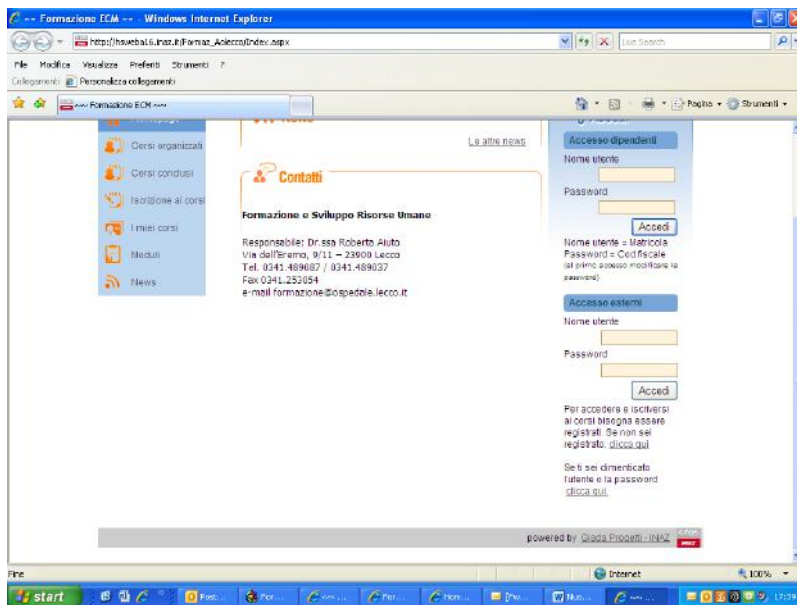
-- Formazione ECM -- - Windows Internet Explorer

http://hsweb16.inaz.it/Formaz_Alecco/index.aspx

Live Search

File Modifica Visualizza Preferiti Strumenti ?

Collegamenti Personalizza collegamenti

-- Formazione ECM --

Pagina Strumenti

Corsi organizzati
Corsi conclusi
Iscrizione ai corsi
I miei corsi
Moduli
News

Le altre news

Contatti

Formazione e Sviluppo Risorse Umane

Responsabile: Dr.ssa Roberta Aluto
Via dell'Eremo, 9/11 – 23900 Lecco
Tel. 0341.489087 / 0341.489037
Fax 0341.253054
e-mail formazione@ospedale.lecco.it

Accesso dipendenti
Nome utente
Password
Accedi
Nome utente = Matricola
Password = Cod.fiscale
(al primo accesso modificare la password)

Accesso esterni
Nome utente
Password
Accedi
Per accedere e iscriversi ai corsi bisogna essere registrati. Se non sei registrato, clicca qui

Se ti sei dimenticato l'utente e la password clicca qui

powered by Giada Progetti - INAZ

Fine

Internet

100%

start

17:39